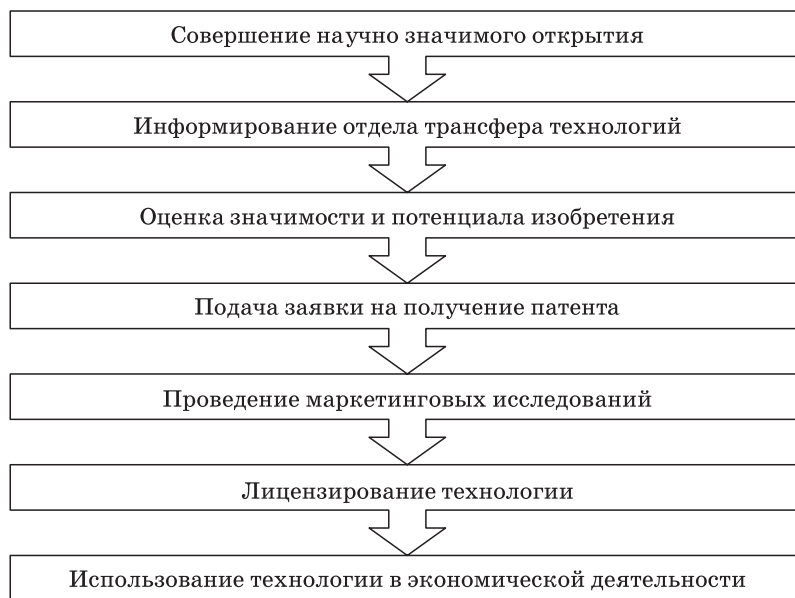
Совершение научно значимого открытия

Информирование отдела трансфера технологий

Оценка значимости и потенциала изобретения

Подача заявки на получение патента

Проведение маркетинговых исследований

Лицензирование технологии

Использование технологии в экономической деятельности